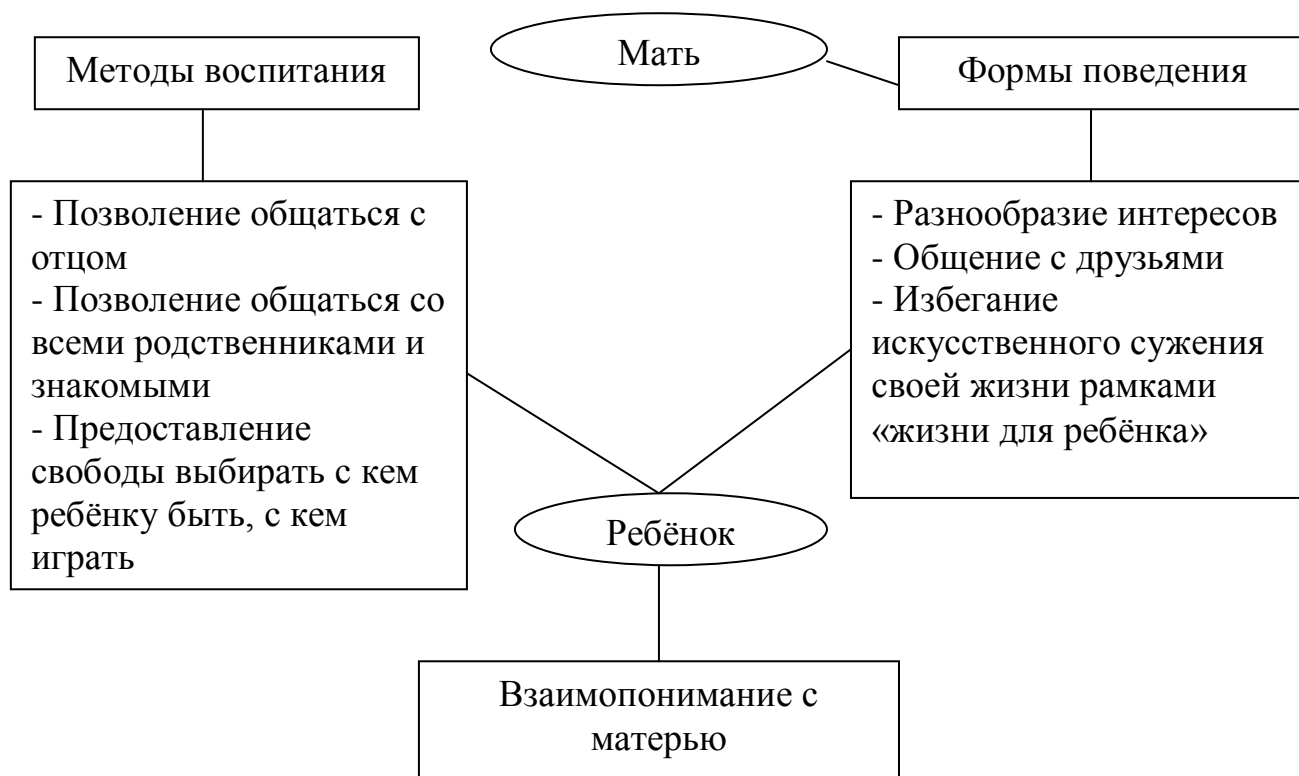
Мать

Методы воспитания

Формы поведения

- Позволение общаться с отцом
- Позволение общаться со всеми родственниками и знакомыми
- Предоставление свободы выбирать с кем ребёнку быть, с кем играть

- Разнообразие интересов
- Общение с друзьями
- Избегание искусственного сужения своей жизни рамками «жизни для ребёнка»

Ребёнок

Взаимопонимание с матерью